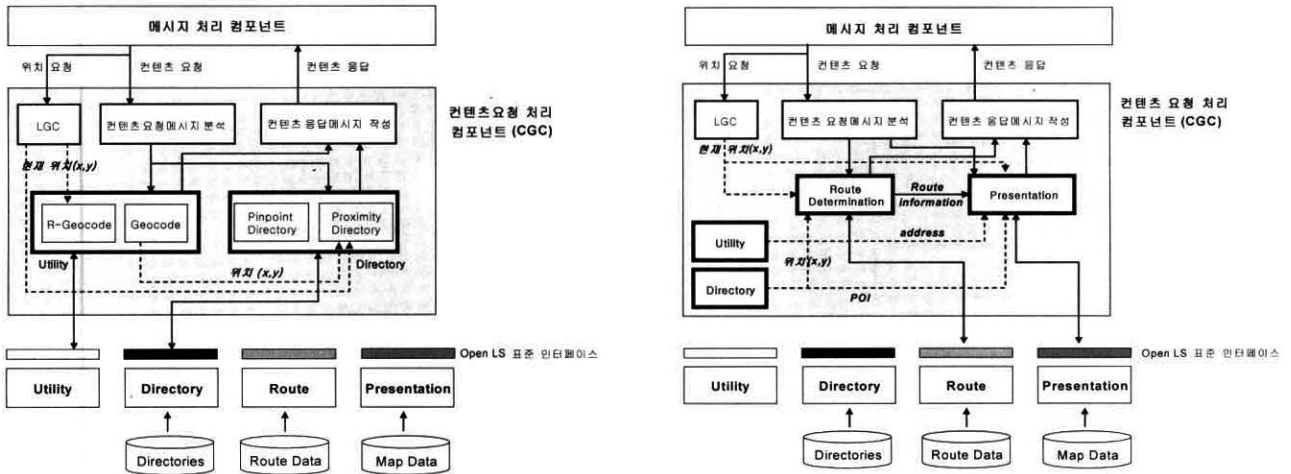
메시지 처리 컴포넌트

위치 요청
컨텐츠 요청
컨텐츠 응답

컨텐츠요청 처리 컴포넌트 (CGC)

LGC
컨텐츠요청메시지 분석
컨텐츠 응답메시지 작성
현재 위치(x,y)
R-Geocode
Geocode
Pinpoint Directory
Proximity Directory
Utility
Directory
위치 (x,y)

Open LS 표준 인터페이스

Utility
Directory
Route
Presentation

Directories
Route Data
Map Data

메시지 처리 컴포넌트

위치 요청
컨텐츠 요청
컨텐츠 응답

컨텐츠 요청 처리 컴포넌트 (CGC)

LGC
컨텐츠 요청메시지 분석
컨텐츠 응답메시지 작성
현재 위치(x,y)
Route Determination
Route information
Presentation
Utility
address
위치(x,y)
Directory
POI

Open LS 표준 인터페이스

Utility
Directory
Route
Presentation

Directories
Route Data
Map Data